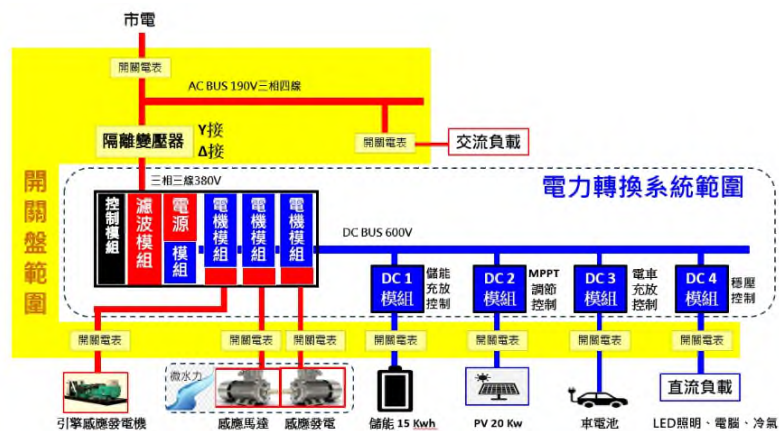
市電

開關電表

AC BUS 190V三相四線

隔離變壓器

Y接

Δ接

開關電表

交流負載

開關盤範圍

三相三線380V

電力轉換系統範圍

控制模組

濾波模組

電源模組

電機模組

電機模組

電機模組

DC BUS 600V

DC 1 模組

儲能充放控制

DC 2 模組

MPPT 調節控制

DC 3 模組

電車充放控制

DC 4 模組

穩壓控制

開關電表

開關電表

開關電表

開關電表

開關電表

開關電表

開關電表

微水力

引擎感應發電機

感應馬達

感應發電

儲能 15 Kwh

PV 20 Kw

車電池

直流負載

LED照明、電腦、冷氣